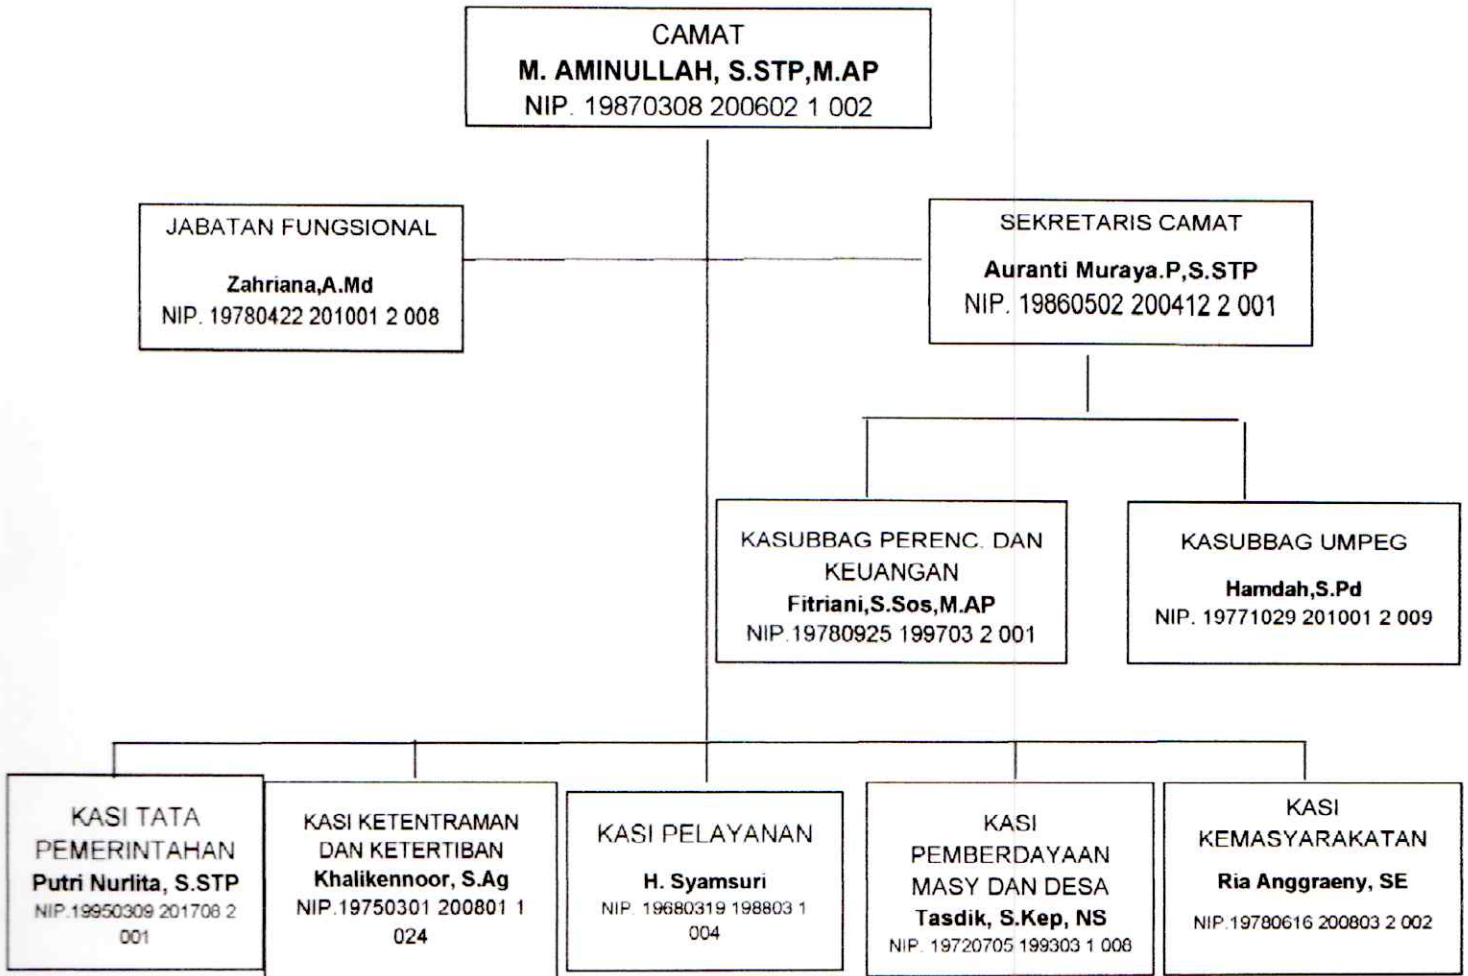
CAMAT
**M. AMINULLAH, S.STP,M.AP**
NIP. 19870308 200602 1 002

JABATAN FUNGSIONAL
**Zahriana,A.Md**
NIP. 19780422 201001 2 008

SEKRETARIS CAMAT
**Auranti Muraya.P,S.STP**
NIP. 19860502 200412 2 001

KASUBBAG PERENC. DAN KEUANGAN
**Fitriani,S.Sos,M.AP**
NIP.19780925 199703 2 001

KASUBBAG UMPEG
**Hamdah,S.Pd**
NIP. 19771029 201001 2 009

KASI TATA PEMERINTAHAN
**Putri Nurlita, S.STP**
NIP.19950309 201708 2 001

KASI KETENTRAMAN DAN KETERTIBAN
**Khalikennoor, S.Ag**
NIP.19750301 200801 1 024

KASI PELAYANAN
**H. Syamsuri**
NIP. 19680319 198803 1 004

KASI PEMBERDAYAAN MASY DAN DESA
**Tasdik, S.Kep, NS**
NIP. 19720705 199303 1 008

KASI KEMASYARAKATAN
**Ria Anggraeny, SE**
NIP.19780616 200803 2 002